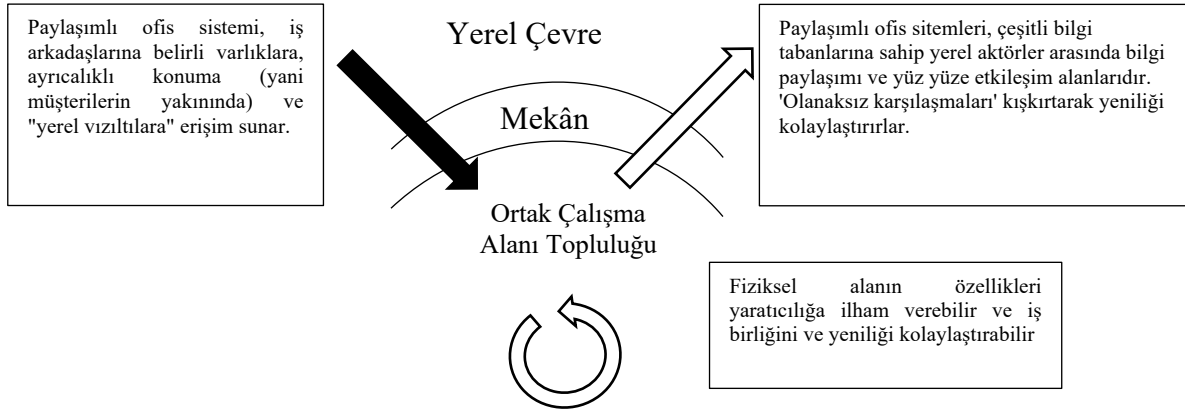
Paylaşımlı ofis sistemi, iş arkadaşlarına belirli varlıklara, ayrıcalıklı konuma (yani müşterilerin yakınında) ve "yerel vızıltılara" erişim sunar.

Yerel Çevre

Paylaşımlı ofis sitemleri, çeşitli bilgi tabanlarına sahip yerel aktörler arasında bilgi paylaşımı ve yüz yüze etkileşim alanlarıdır. 'Olanaksız karşılaşmaları' kışkırtarak yeniliği kolaylaştırırlar.

Mekân

Ortak Çalışma Alanı Topluluğu

Fiziksel alanın özellikleri yaratıcılığa ilham verebilir ve iş birliğini ve yeniliği kolaylaştırabilir